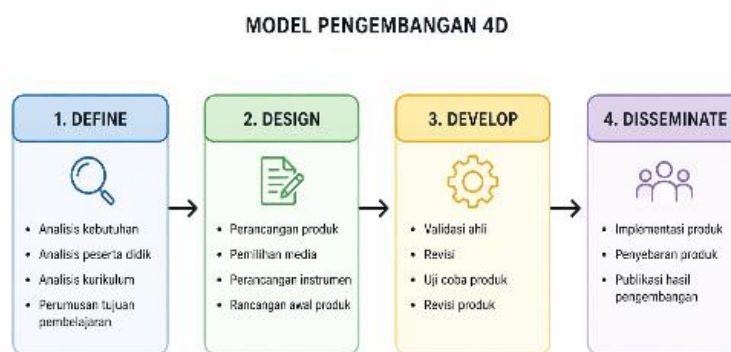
MODEL PENGEMBANGAN 4D

1. DEFINE

- Analisis kebutuhan
- Analisis peserta didik
- Analisis kurikulum
- Perumusan tujuan pembelajaran

2. DESIGN

- Perancangan produk
- Pemilihan media
- Perancangan instrumen
- Rancangan awal produk

3. DEVELOP

- Validasi ahli
- Revisi
- Uji coba produk
- Revisi produk

4. DISSEMINATE

- Implementasi produk
- Penyebaran produk
- Publikasi hasil pengembangan